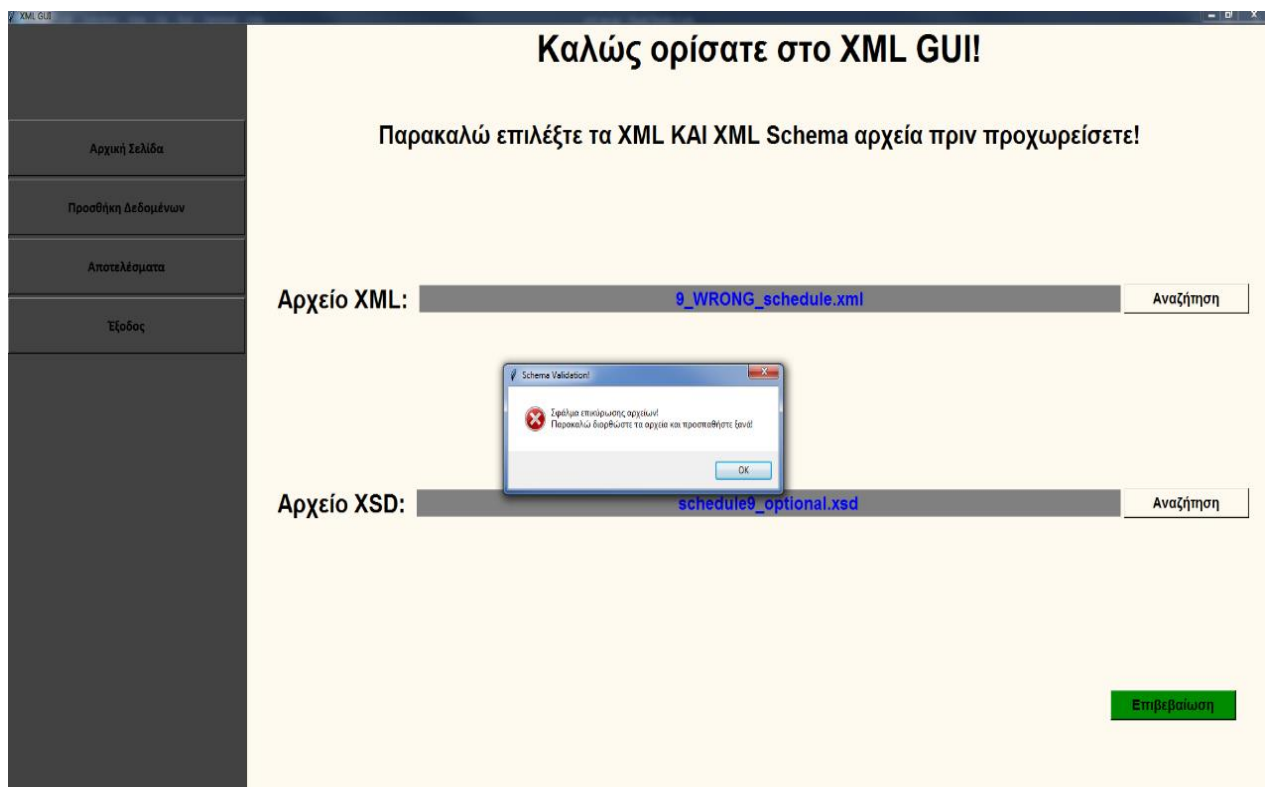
XML GUI

Καλώς ορίσατε στο XML GUI!

Αρχική Σελίδα

Προσθήκη Δεδομένων

Αποτελέσματα

Έξοδος

Παρακαλώ επιλέξτε τα XML ΚΑΙ XML Schema αρχεία πριν προχωρείσετε!

Αρχείο XML: 9_WRONG_schedule.xml Αναζήτηση

Schema Validation!

Σφάλμα επικύρωσης αρχείων!
Παρακαλώ διορθώστε τα αρχεία και προσπαθήστε ξανά!

OK

Αρχείο XSD: schedule9_optional.xsd Αναζήτηση

Επιβεβαίωση